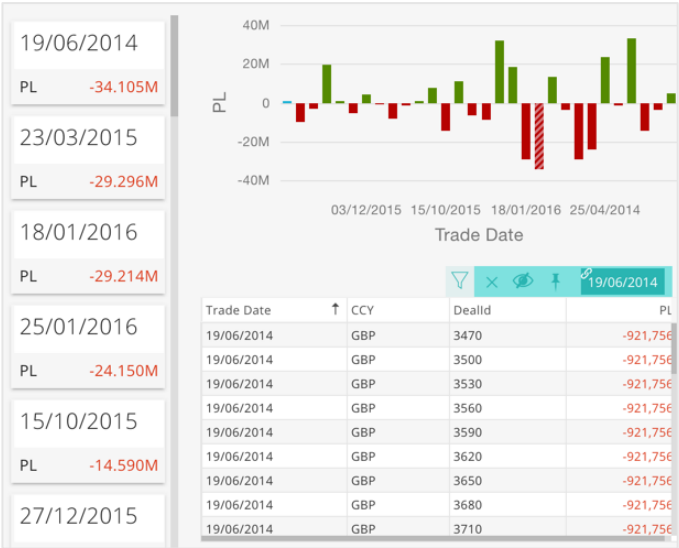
19/06/2014
PL -34.105M

23/03/2015
PL -29.296M

18/01/2016
PL -29.214M

25/01/2016
PL -24.150M

15/10/2015
PL -14.590M

27/12/2015

40M
20M
0
-20M
-40M
PL
03/12/2015 15/10/2015 18/01/2016 25/04/2014
Trade Date

19/06/2014

| Trade Date ↑ | CCY | DealId | PL |
|---|---|---|---|
| 19/06/2014 | GBP | 3470 | -921,756 |
| 19/06/2014 | GBP | 3500 | -921,756 |
| 19/06/2014 | GBP | 3530 | -921,756 |
| 19/06/2014 | GBP | 3560 | -921,756 |
| 19/06/2014 | GBP | 3590 | -921,756 |
| 19/06/2014 | GBP | 3620 | -921,756 |
| 19/06/2014 | GBP | 3650 | -921,756 |
| 19/06/2014 | GBP | 3680 | -921,756 |
| 19/06/2014 | GBP | 3710 | -921,756 |